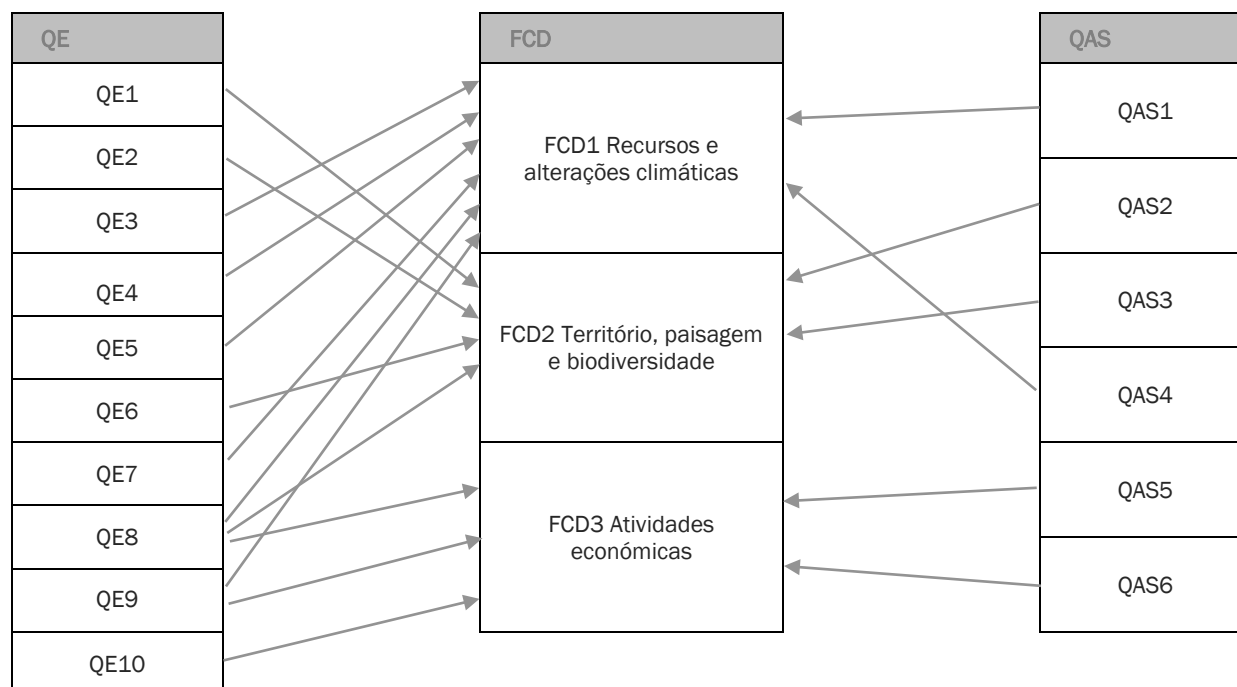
QE

QE1

QE2

QE3

QE4

QE5

QE6

QE7

QE8

QE9

QE10

FCD

FCD1 Recursos e alterações climáticas

FCD2 Território, paisagem e biodiversidade

FCD3 Atividades económicas

QAS

QAS1

QAS2

QAS3

QAS4

QAS5

QAS6